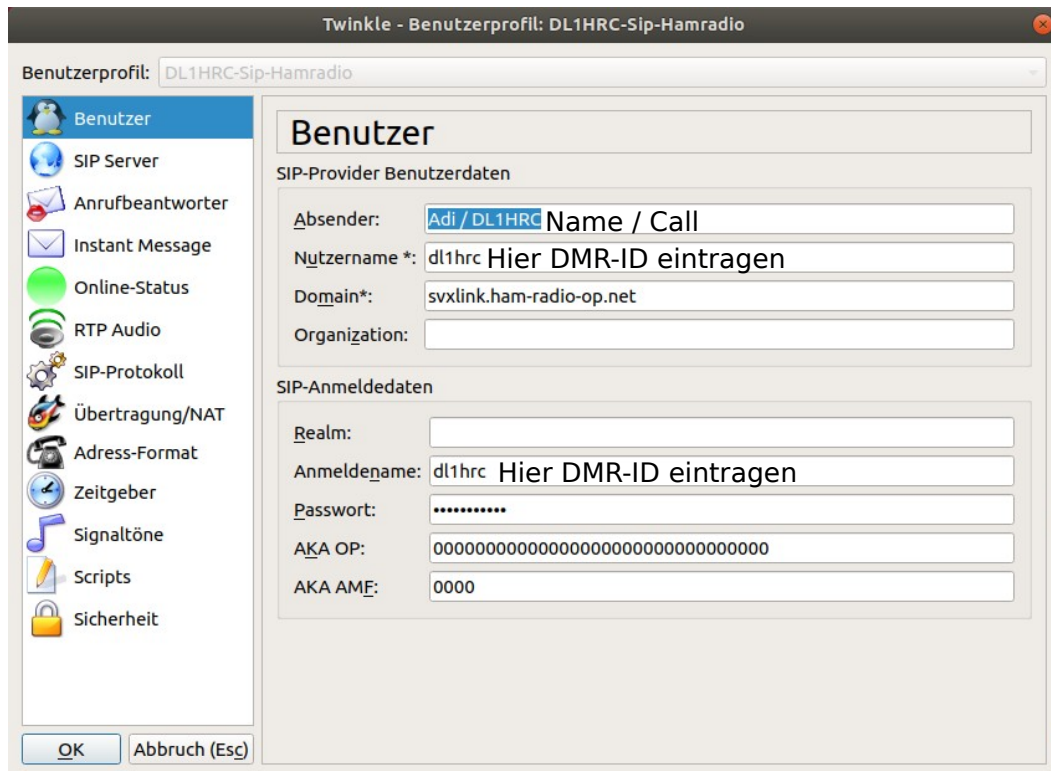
Twinkle - Benutzerprofil: DL1HRC-Sip-Hamradio

Benutzerprofil: DL1HRC-Sip-Hamradio

Benutzer
SIP Server
Anrufbeantworter
Instant Message
Online-Status
RTP Audio
SIP-Protokoll
Übertragung/NAT
Adress-Format
Zeitgeber
Signaltöne
Scripts
Sicherheit

OK
Abbruch (Esc)

Benutzer

SIP-Provider Benutzerdaten

Absender: Adi / DL1HRC Name / Call
Nutzername *: dl1hrc Hier DMR-ID eintragen
Domain*: svxlink.ham-radio-op.net
Organization:

SIP-Anmeldedaten

Realm:
Anmeldename: dl1hrc Hier DMR-ID eintragen
Passwort: •••••••••••
AKA OP: 00000000000000000000000000000000
AKA AMF: 0000